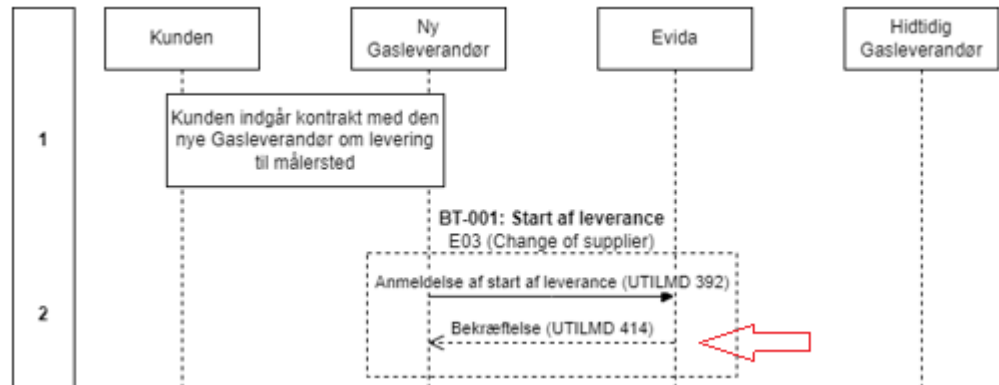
Kunden

Ny Gasleverandør

Evida

Hidtidig Gasleverandør

1

Kunden indgår kontrakt med den nye Gasleverandør om levering til målersted

BT-001: Start af leverance

E03 (Change of supplier)

2

Anmeldelse af start af leverance (UTILMD 392)

Bekræftelse (UTILMD 414)